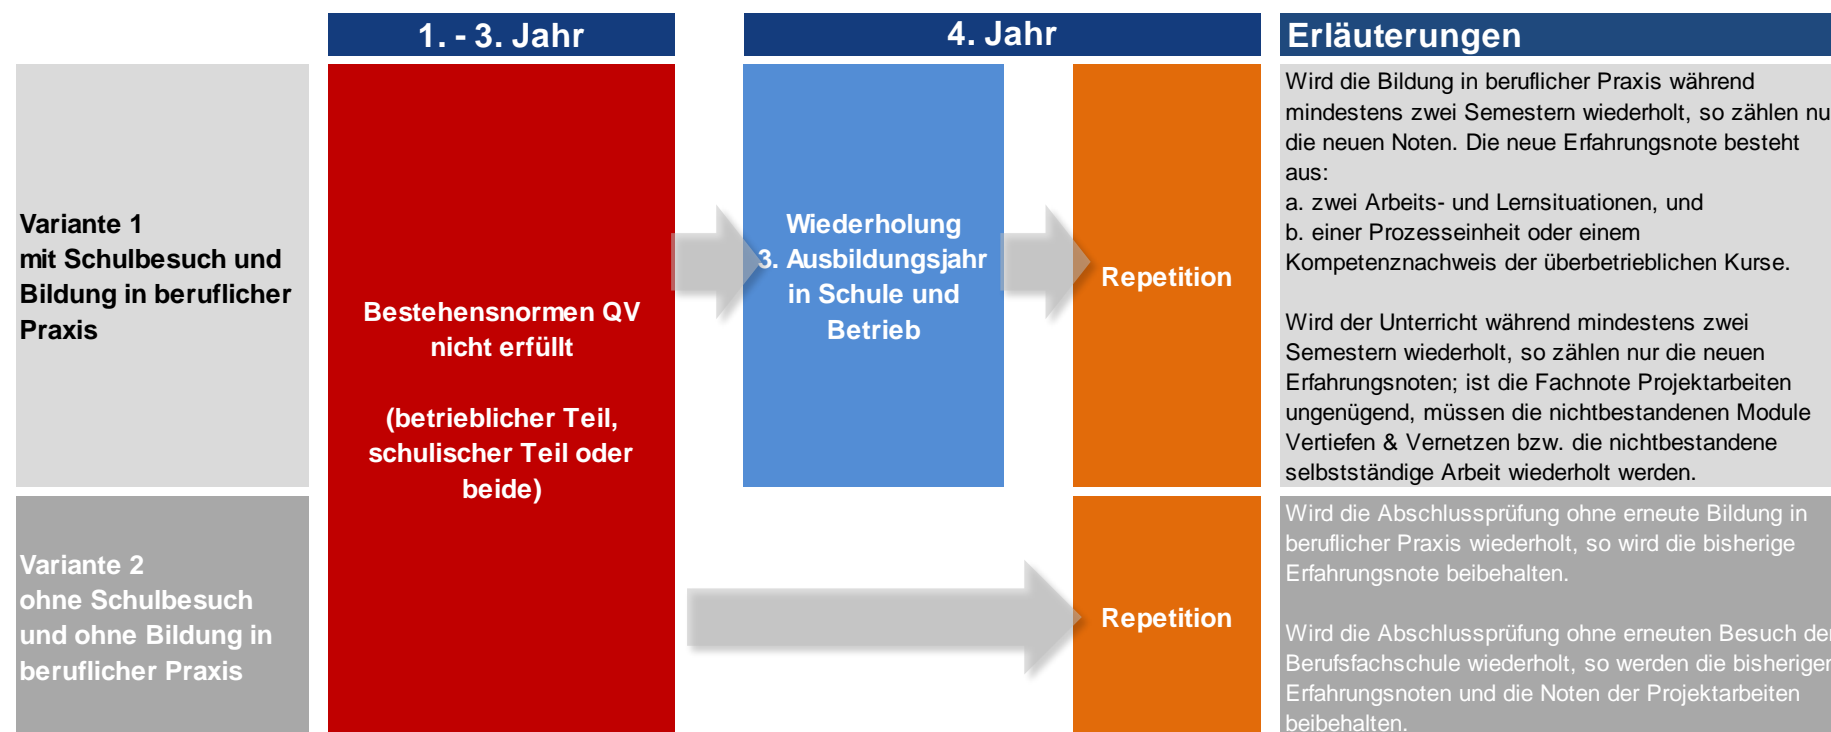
1. - 3. Jahr

4. Jahr

Erläuterungen

Variante 1
mit Schulbesuch und Bildung in beruflicher Praxis

Bestehensnormen QV nicht erfüllt

(betrieblicher Teil, schulischer Teil oder beide)

Wiederholung 3. Ausbildungsjahr in Schule und Betrieb

Repetition

Wird die Bildung in beruflicher Praxis während mindestens zwei Semestern wiederholt, so zählen nu die neuen Noten. Die neue Erfahrungsnote besteht aus:
a. zwei Arbeits- und Lernsituationen, und
b. einer Prozesseinheit oder einem Kompetenznachweis der überbetrieblichen Kurse.

Wird der Unterricht während mindestens zwei Semestern wiederholt, so zählen nur die neuen Erfahrungsnoten; ist die Fachnote Projektarbeiten ungenügend, müssen die nichtbestandenen Module Vertiefen & Vernetzen bzw. die nichtbestandene selbstständige Arbeit wiederholt werden.

Variante 2
ohne Schulbesuch und ohne Bildung in beruflicher Praxis

Repetition

Wird die Abschlussprüfung ohne erneute Bildung in beruflicher Praxis wiederholt, so wird die bisherige Erfahrungsnote beibehalten.

Wird die Abschlussprüfung ohne erneuten Besuch de Berufsfachschule wiederholt, so werden die bisherige Erfahrungsnoten und die Noten der Projektarbeiten beibehalten.